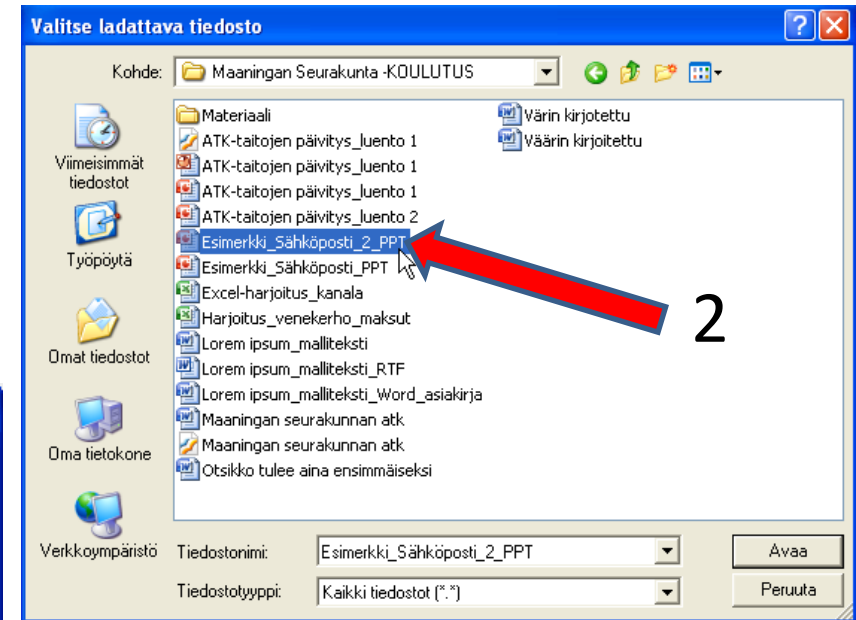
Valitse ladattava tiedosto

Kohde: Maaningan Seurakunta -KOULUTUS

Viimeisimmät tiedostot

Työpöytä

Omat tiedostot

Oma tietokone

Verkkoympäristö

Materiaali
ATK-taitojen päivitys_luento 1
ATK-taitojen päivitys_luento 1
ATK-taitojen päivitys_luento 1
ATK-taitojen päivitys_luento 2
Esimerkki_Sähköposti_2_PPT
Esimerkki_Sähköposti_PPT
Excel-harjoitus_kanala
Harjoitus_venekerho_maksut
Lorem ipsum_malliteksti
Lorem ipsum_malliteksti_RTF
Lorem ipsum_malliteksti_Word_asiakirja
Maaningan seurakunnan atk
Maaningan seurakunnan atk
Otsikko tulee aina ensimmäiseksi

Värin kirjotettu
Väärin kirjoitettu

2

Tiedostonimi: Esimerkki_Sähköposti_2_PPT

Tiedostotyyppi: Kaikki tiedostot (*.*)

Avaa

Peruuta